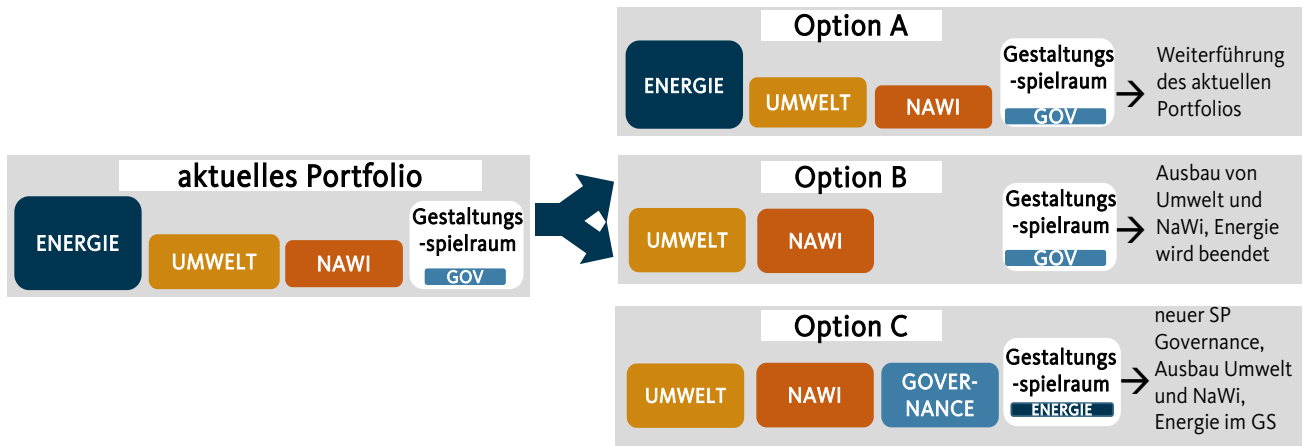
aktuelles Portfolio

ENERGIE

UMWELT

NAWI

Gestaltungs-spielraum

GOV

Option A

ENERGIE

UMWELT

NAWI

Gestaltungs-spielraum

GOV

Weiterführung des aktuellen Portfolios

Option B

UMWELT

NAWI

Gestaltungs-spielraum

GOV

Ausbau von Umwelt und NaWi, Energie wird beendet

Option C

UMWELT

NAWI

GOVER-NANCE

Gestaltungs-spielraum

ENERGIE

neuer SP Governance, Ausbau Umwelt und NaWi, Energie im GS